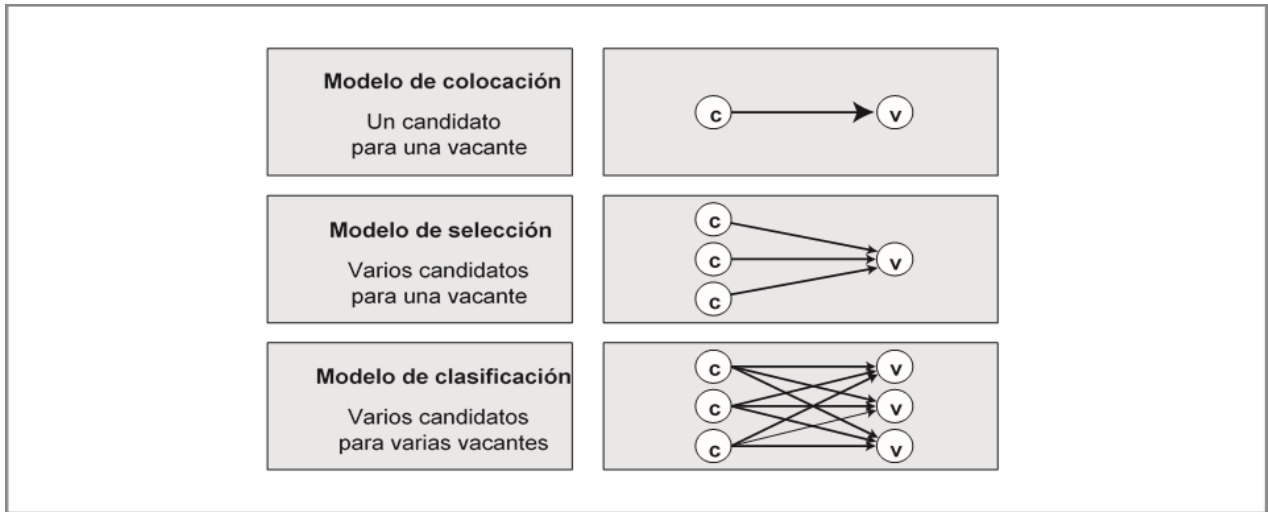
Modelo de colocación

Un candidato para una vacante

c

v

Modelo de selección

Varios candidatos para una vacante

c
c
c

v

Modelo de clasificación

Varios candidatos para varias vacantes

c
c
c

v
v
v